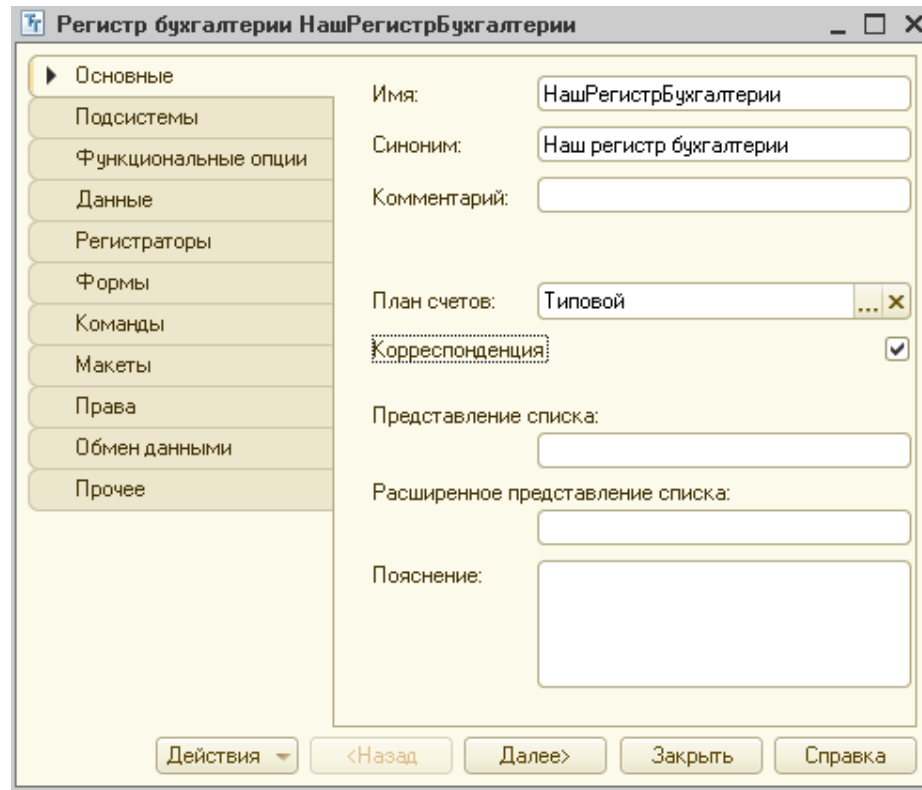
Регистр бухгалтерии НашРегистрБухгалтерии

Основные
Подсистемы
Функциональные опции
Данные
Регистраторы
Формы
Команды
Макеты
Права
Обмен данными
Прочее

Имя: НашРегистрБухгалтерии
Синоним: Наш регистр бухгалтерии
Комментарий:
План счетов: Типовой
Корреспонденция
Представление списка:
Расширенное представление списка:
Пояснение:

Действия
<Назад
Далее>
Закрыть
Справка